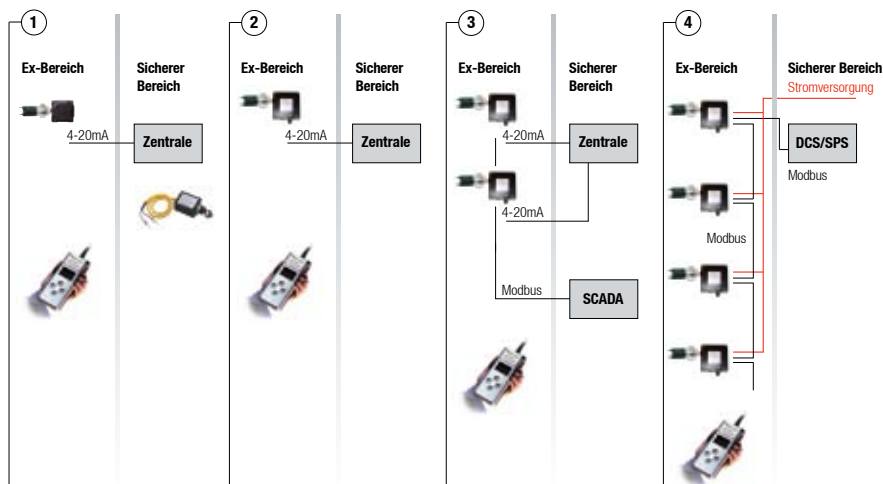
1

Ex-Bereich

Sicherer Bereich

4-20mA

Zentrale

2

Ex-Bereich

Sicherer Bereich

4-20mA

Zentrale

3

Ex-Bereich

Sicherer Bereich

4-20mA

Zentrale

4-20mA

Modbus

SCADA

4

Ex-Bereich

Sicherer Bereich

Stromversorgung

DCS/SPS

Modbus

Modbus